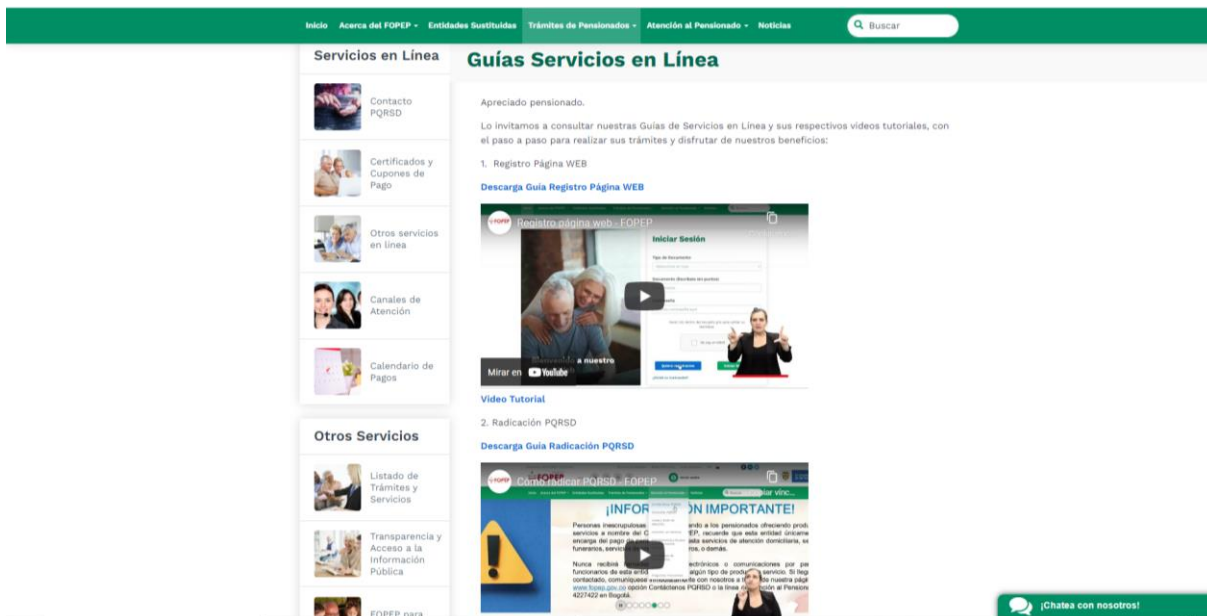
Inicio Acerca del FOPEP ▾ Entidades Sustituidas Trámites de Pensionados ▾ Atención al Pensionado ▾ Noticias

Buscar

Servicios en Línea

Contacto PQRSD

Certificados y Cupones de Pago

Otros servicios en línea

Canales de Atención

Calendario de Pagos

Otros Servicios

Listado de Trámites y Servicios

Transparencia y Acceso a la Información Pública

FOPEP para

Guías Servicios en Línea

Apreciado pensionado.

Lo invitamos a consultar nuestras Guías de Servicios en Línea y sus respectivos videos tutoriales, con el paso a paso para realizar sus trámites y disfrutar de nuestros beneficios:

1. Registro Página WEB

Descarga Guía Registro Página WEB

Registro página web - FOPEP

Iniciar Sesión

Tipo de Documento

Documento

Mirar en YouTube

Video Tutorial

2. Radicación PQRSD

Descarga Guía Radicación PQRSD

Cómo radicar PQRSD - FOPEP

¡INFOR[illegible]N IMPORTANTE!

Personas inescrupulosas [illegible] a los pensionados ofreciendo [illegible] servicios a nombre del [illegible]EP, recuerde que esta entidad únicamente se encarga del pago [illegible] servicios de atención domiciliaria, servicios funerarios, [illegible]ros, o demás.

Nunca recibirá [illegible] electrónicos o comunicaciones por parte de funcionarios de esta entid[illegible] algún tipo de producto o servicio. Si llega a ser contactado, comuníquese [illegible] con nosotros a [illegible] nuestra página www.fopep.gov.co opción Contáctenos PQRSD o la línea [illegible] al Pensionado 4227422 en Bogotá.

¡Chatea con nosotros!